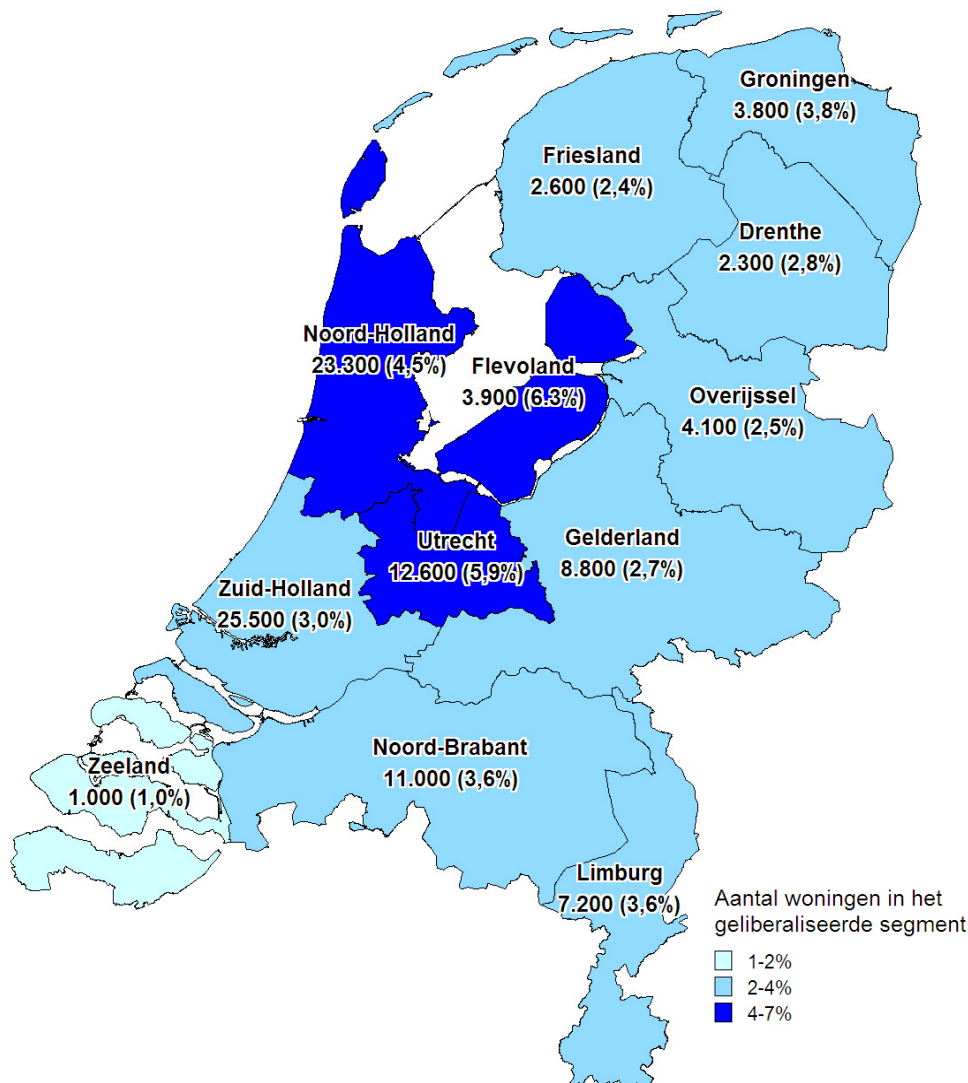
Groningen
3.800 (3,8%)

Friesland
2.600 (2,4%)

Drenthe
2.300 (2,8%)

Noord-Holland
23.300 (4,5%)

Flevoland
3.900 (6.3%)

Overijssel
4.100 (2,5%)

Utrecht
12.600 (5,9%)

Gelderland
8.800 (2,7%)

Zuid-Holland
25.500 (3,0%)

Noord-Brabant
11.000 (3,6%)

Zeeland
1.000 (1,0%)

Limburg
7.200 (3,6%)

Aantal woningen in het geliberaliseerde segment
1-2%
2-4%
4-7%